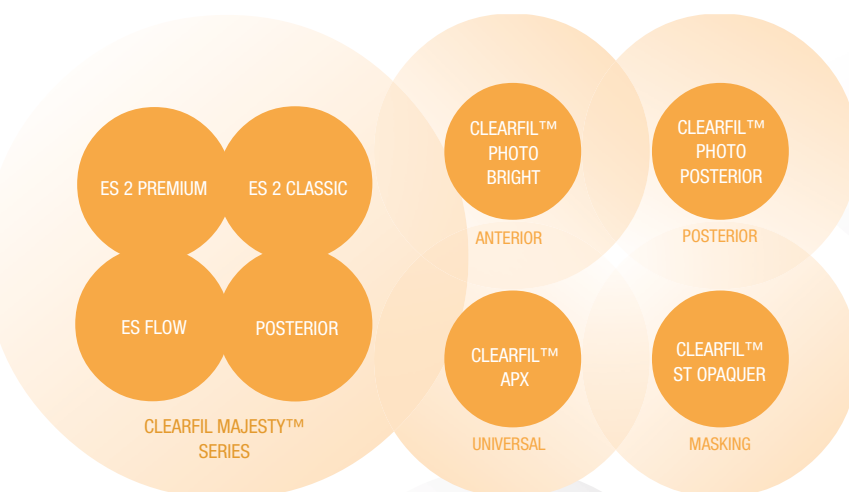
ES 2 PREMIUM

ES 2 CLASSIC

ES FLOW

POSTERIOR

CLEARFIL MAJESTY™ SERIES

CLEARFIL™ PHOTO BRIGHT

ANTERIOR

CLEARFIL™ PHOTO POSTERIOR

POSTERIOR

CLEARFIL™ APX

UNIVERSAL

CLEARFIL™ ST OPAQUER

MASKING